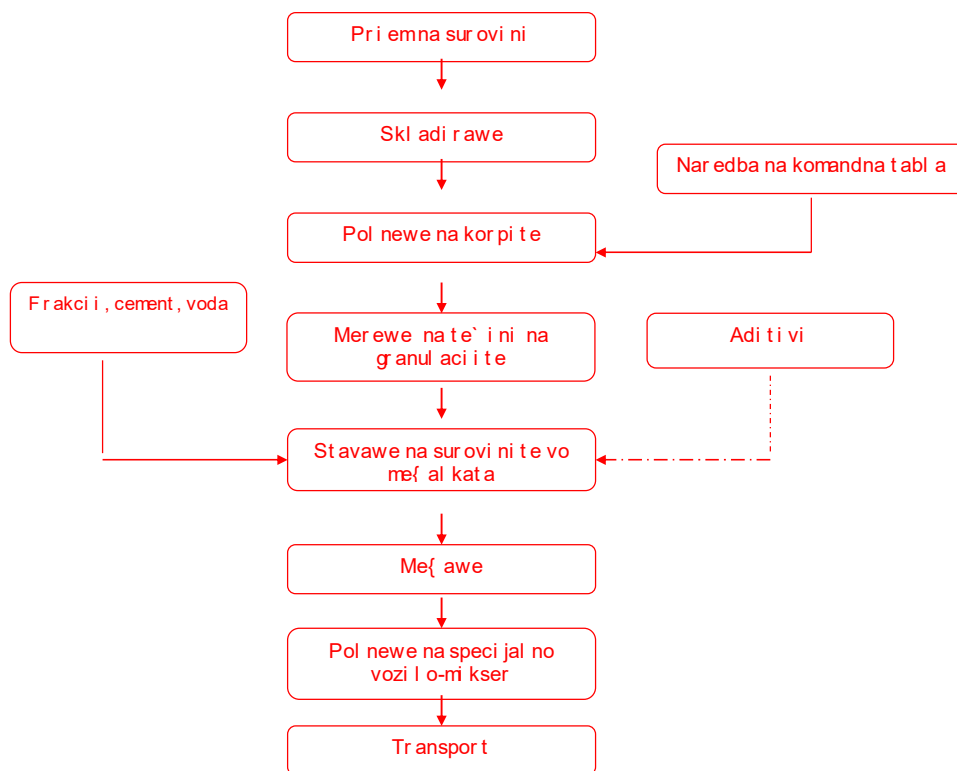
Priemna surovini

Skladirawe

Naredba na komandna tabla

Polnewe na korpite

Frakcii, cement, voda

Merewe na te`ini na granulaciite

Aditivi

Stavawe na surovinite vo me{alkata

Me{awe

Polnewe na specijalno vozilo-mikser

Transport